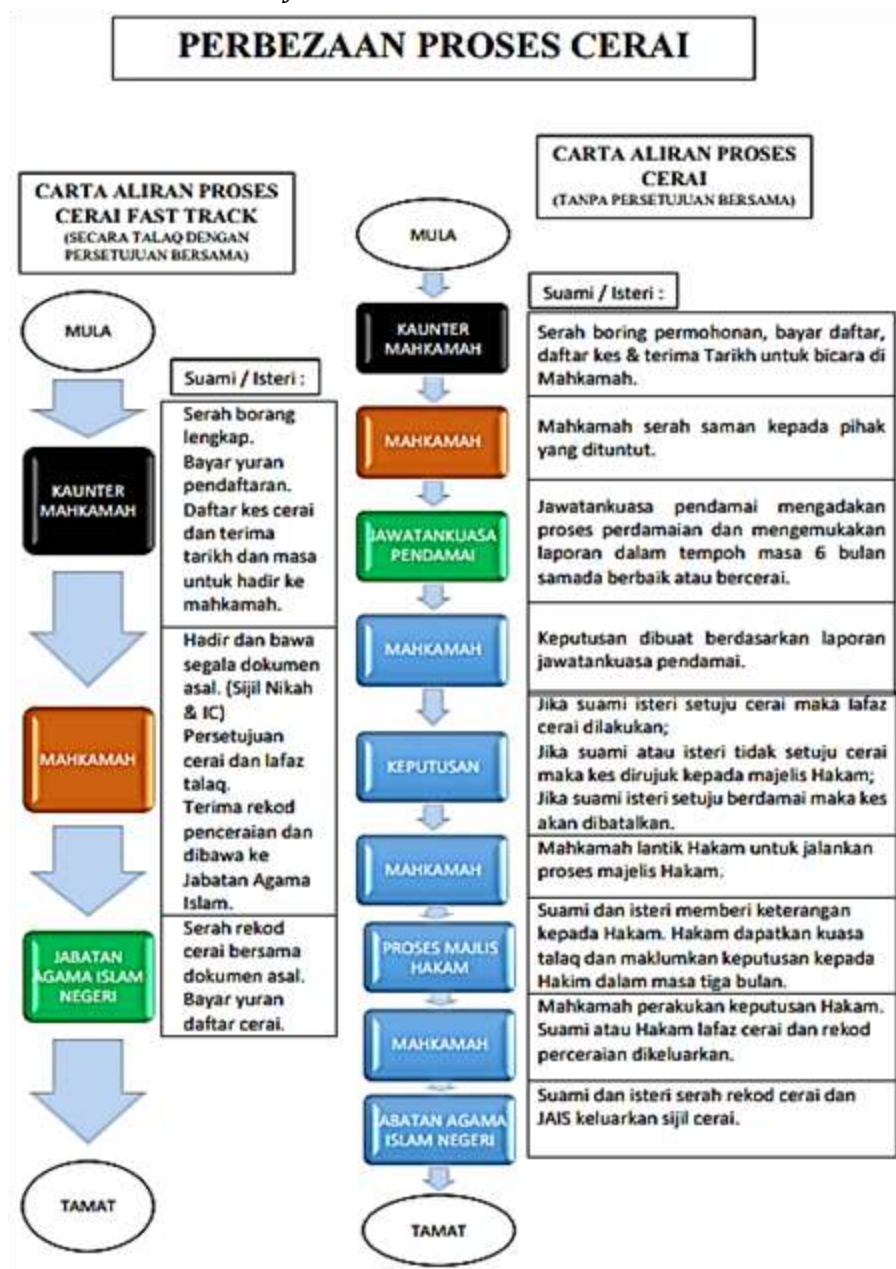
PERBEZAAN PROSES CERAI

CARTA ALIRAN PROSES CERAI FAST TRACK
(SECARA TALAQ DENGAN PERSETUJUAN BERSAMA)

MULA

Suami / Isteri :

KAUNTER MAHKAMAH

Serah borang lengkap. Bayar yuran pendaftaran. Daftar kes cerai dan terima tarikh dan masa untuk hadir ke mahkamah.

MAHKAMAH

Hadir dan bawa segala dokumen asal. (Sijil Nikah & IC) Persetujuan cerai dan lafaz talaq. Terima rekod penceraian dan dibawa ke Jabatan Agama Islam.

JABATAN AGAMA ISLAM NEGERI

Serah rekod cerai bersama dokumen asal. Bayar yuran daftar cerai.

TAMAT

CARTA ALIRAN PROSES CERAI
(TANPA PERSETUJUAN BERSAMA)

MULA

Suami / Isteri :

KAUNTER MAHKAMAH

Serah boring permohonan, bayar daftar, daftar kes & terima Tarikh untuk bicara di Mahkamah.

MAHKAMAH

Mahkamah serah saman kepada pihak yang dituntut.

JAWATANKUASA PENDAMAI

Jawatankuasa pendamai mengadakan proses perdamaian dan mengemukakan laporan dalam tempoh masa 6 bulan samada berbaik atau bercerai.

MAHKAMAH

Keputusan dibuat berdasarkan laporan jawatankuasa pendamai.

KEPUTUSAN

Jika suami isteri setuju cerai maka lafaz cerai dilakukan;
Jika suami atau isteri tidak setuju cerai maka kes dirujuk kepada majelis Hakam;
Jika suami isteri setuju berdamai maka kes akan dibatalkan.

MAHKAMAH

Mahkamah lantik Hakam untuk jalankan proses majelis Hakam.

PROSES MAJLIS HAKAM

Suami dan isteri memberi keterangan kepada Hakam. Hakam dapatkan kuasa talaq dan maklumkan keputusan kepada Hakim dalam masa tiga bulan.

MAHKAMAH

Mahkamah perakukan keputusan Hakam. Suami atau Hakam lafaz cerai dan rekod perceraian dikeluarkan.

JABATAN AGAMA ISLAM NEGERI

Suami dan isteri serah rekod cerai dan JAIS keluarkan sijil cerai.

TAMAT